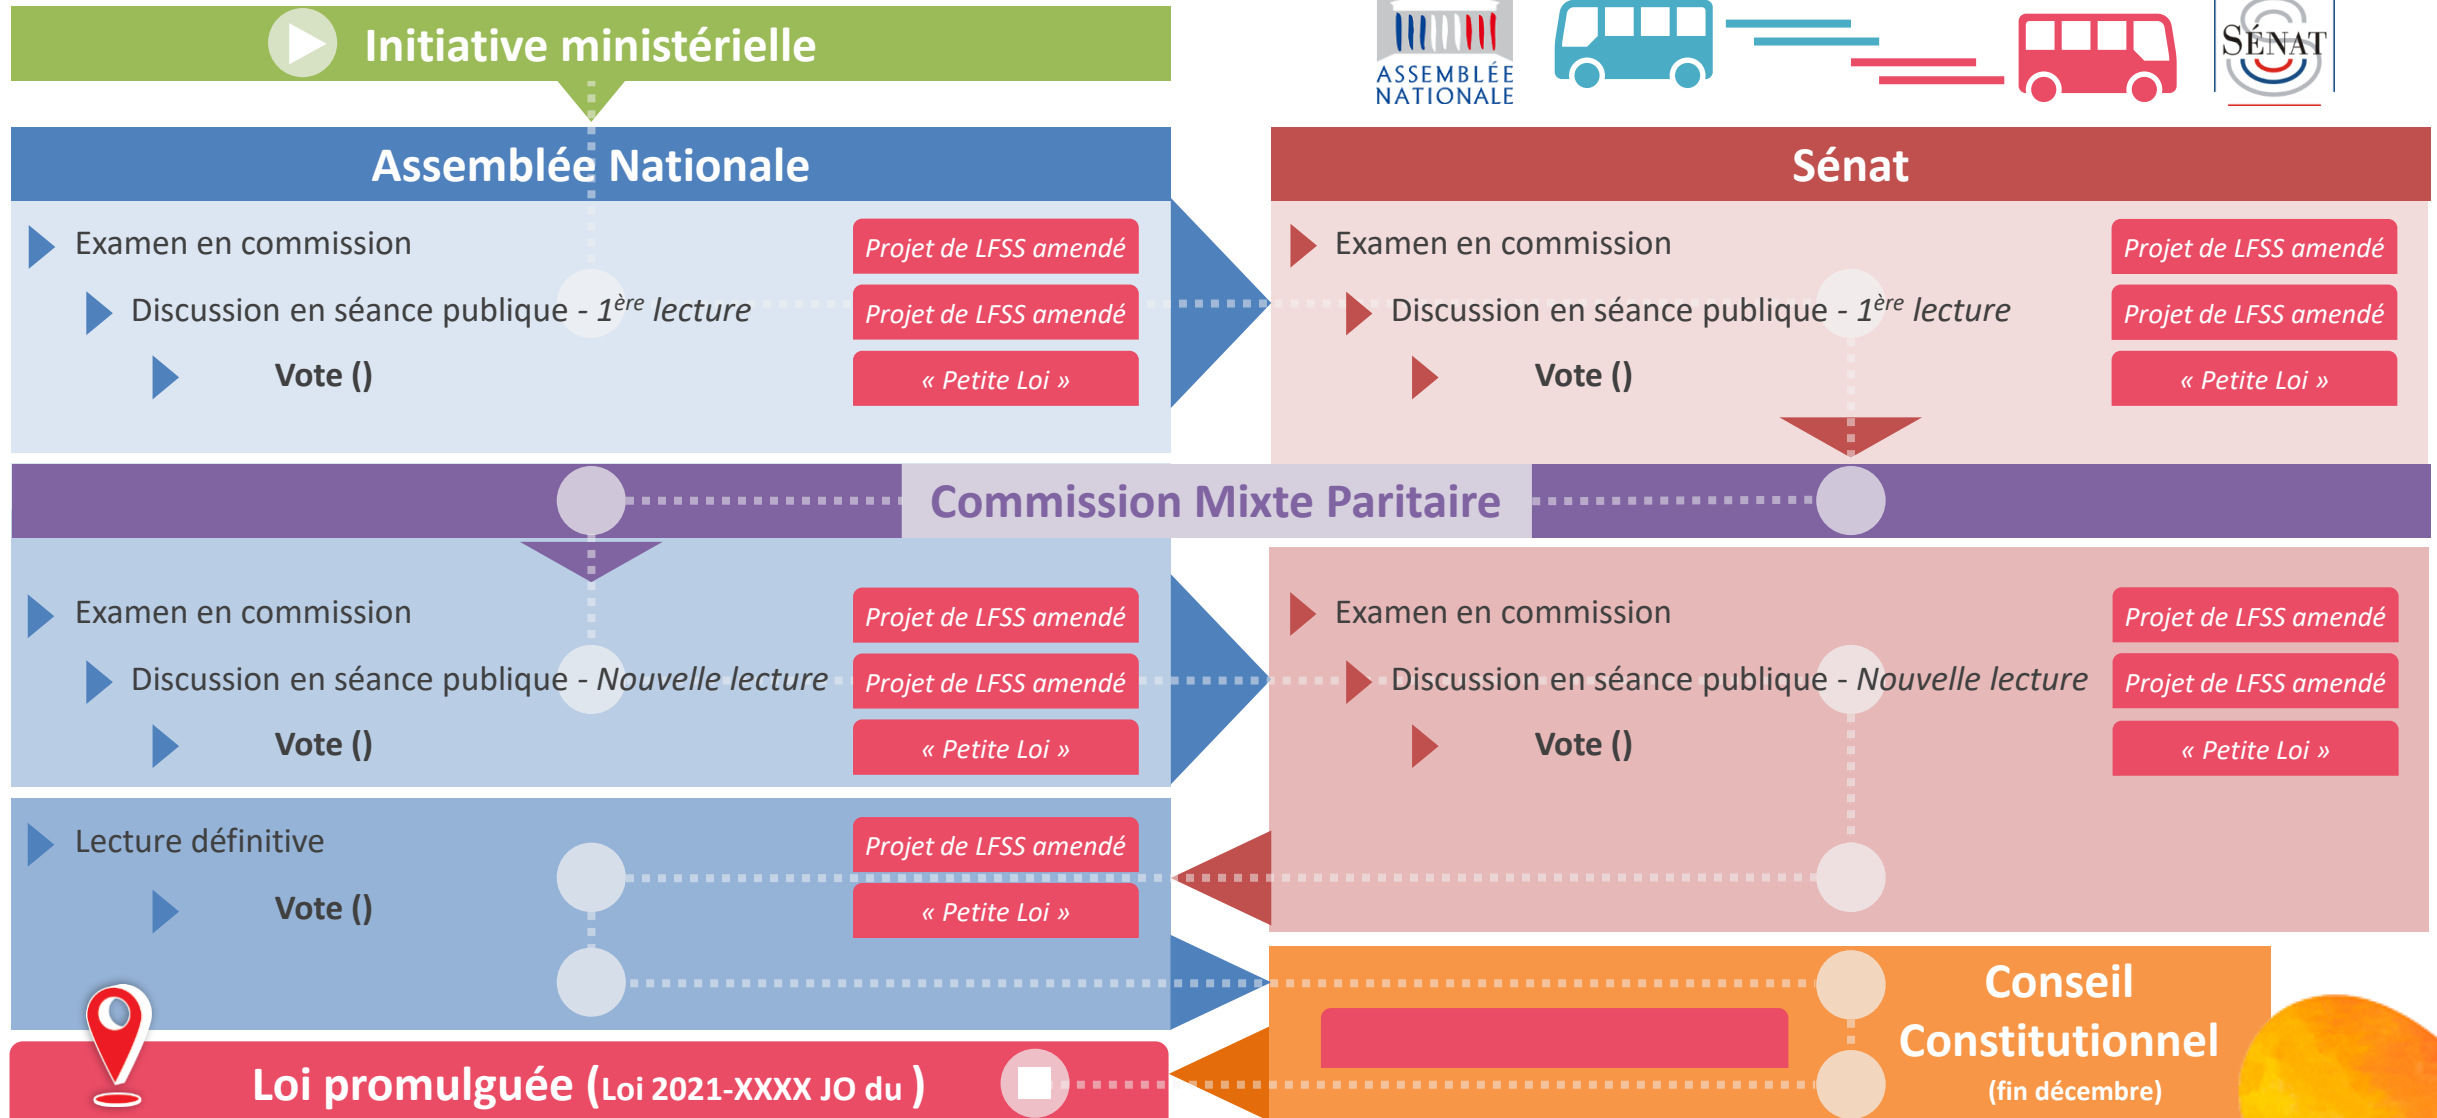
Initiative ministérielle

ASSEMBLÉE NATIONALE

SÉNAT

Assemblée Nationale

Examen en commission

Projet de LFSS amendé

Discussion en séance publique - $1^{ère}$ lecture

Projet de LFSS amendé

Vote ()

« Petite Loi »

Sénat

Examen en commission

Projet de LFSS amendé

Discussion en séance publique - $1^{ère}$ lecture

Projet de LFSS amendé

Vote ()

« Petite Loi »

Commission Mixte Paritaire

Examen en commission

Projet de LFSS amendé

Discussion en séance publique - Nouvelle lecture

Projet de LFSS amendé

Vote ()

« Petite Loi »

Examen en commission

Projet de LFSS amendé

Discussion en séance publique - Nouvelle lecture

Projet de LFSS amendé

Vote ()

« Petite Loi »

Lecture définitive

Projet de LFSS amendé

Vote ()

« Petite Loi »

Conseil Constitutionnel
(fin décembre)

Loi promulguée (Loi 2021-XXXX JO du )